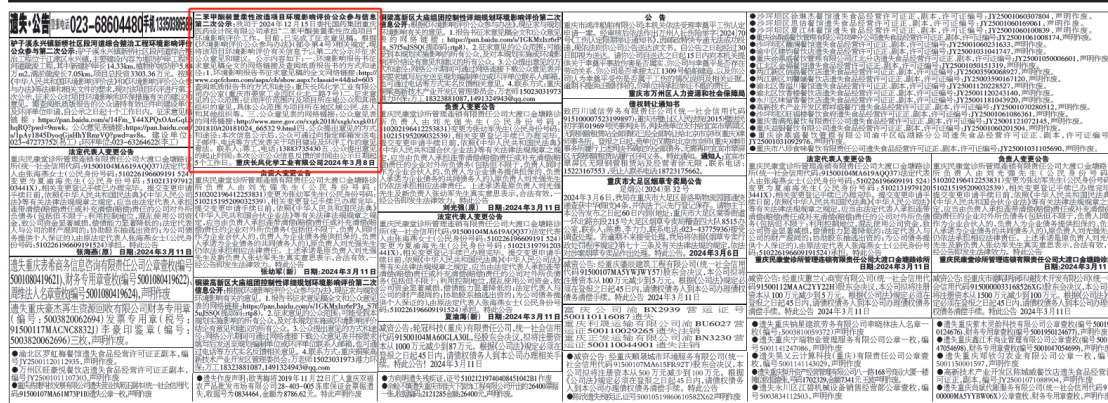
遗失·公告 023-68604480

二季甲酮新重庆性改造项目环境影响评价公众参与信息第二次公示

重庆长风化学工业有限公司 2024年3月8日

铜梁高新区土地储备项目环境影响评价第二次公示

公告

重庆市万州区人力资源和社会保障局

债权转让通知书

减资公告

法定代表人变更公告

负责人变更公告

注销公告

张海涛(晋) 日期:2024年3月11日

张幼军(新) 日期:2024年3月11日

刘光明(晋) 日期:2024年3月11日

日期:2024年3月11日

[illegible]